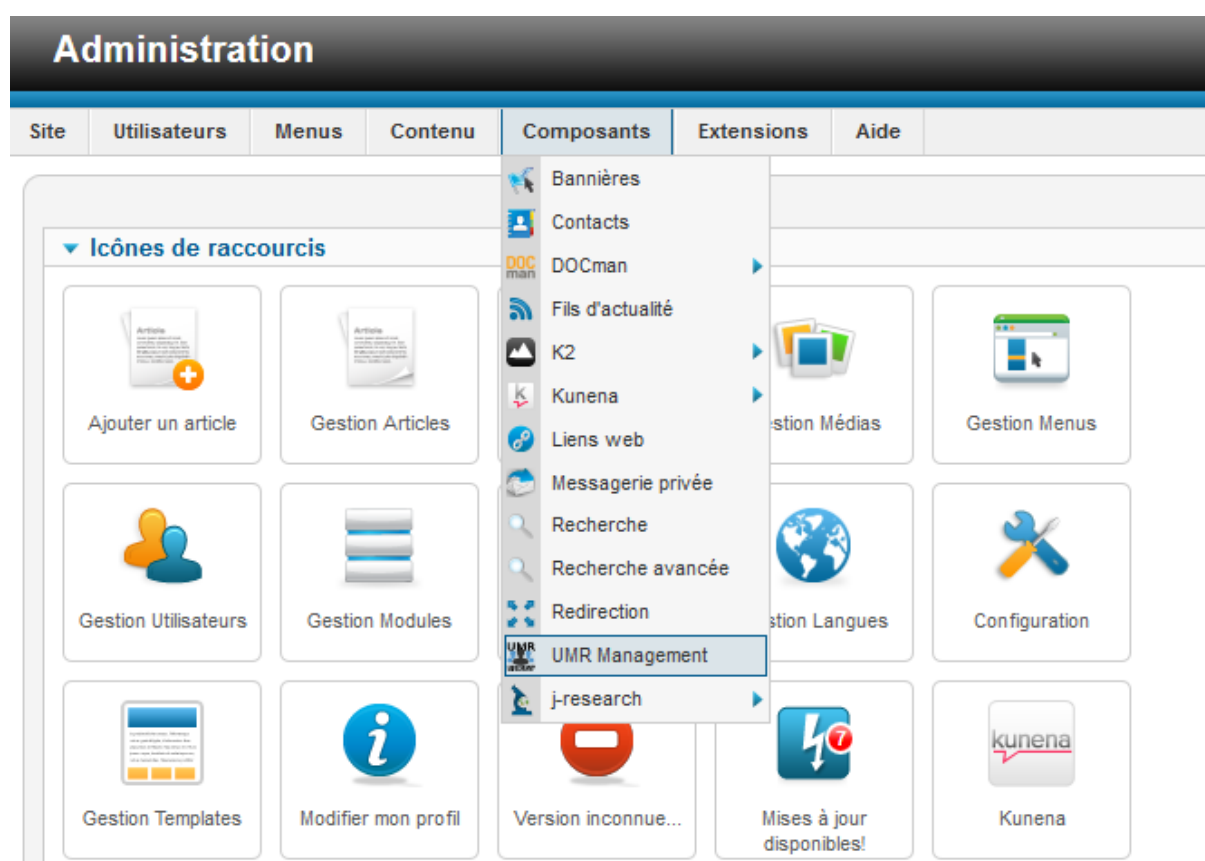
Administration

Site | Utilisateurs | Menus | Contenu | Composants | Extensions | Aide

Bannières
Contacts
DOCman
Fils d'actualité
K2
Kunena
Liens web
Messagerie privée
Recherche
Recherche avancée
Redirection
UMR Management
j-research

Icônes de raccourcis

Article

Ajouter un article

Article

Gestion Articles

estion Médias

Gestion Menus

Gestion Utilisateurs

Gestion Modules

stion Langues

Configuration

Gestion Templates

Modifier mon profil

Version inconnue...

7

Mises à jour disponibles!

kunena

Kunena